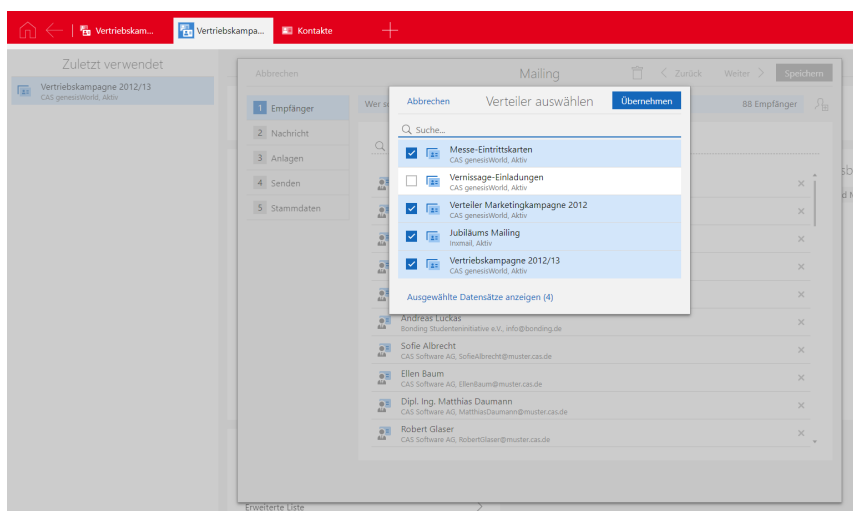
Vertriebskam... Vertriebskampa... Kontakte

Zuletzt verwendet

Vertriebskampagne 2012/13
CAS genesisWorld, Aktiv

Abbrechen Mailing < Zurück Weiter > Speichern

1 Empfänger
2 Nachricht
3 Anlagen
4 Senden
5 Stammdaten

Wer s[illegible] 88 Empfänger

Abbrechen Verteiler auswählen Übernehmen

Suche...

Messe-Eintrittskarten
CAS genesisWorld, Aktiv

Vernissage-Einladungen
CAS genesisWorld, Aktiv

Verteiler Marketingkampagne 2012
CAS genesisWorld, Aktiv

Jubiläums Mailing
Inxmail, Aktiv

Vertriebskampagne 2012/13
CAS genesisWorld, Aktiv

Ausgewählte Datensätze anzeigen (4)

Andreas Lückas
Bonding Studenteninitiative e.V., info@bonding.de

Sofie Albrecht
CAS Software AG, SofieAlbrecht@muster.cas.de

Ellen Baum
CAS Software AG, EllenBaum@muster.cas.de

Dipl. Ing. Matthias Daumann
CAS Software AG, MatthiasDaumann@muster.cas.de

Robert Glaser
CAS Software AG, RobertGlaser@muster.cas.de

Erweiterte Liste